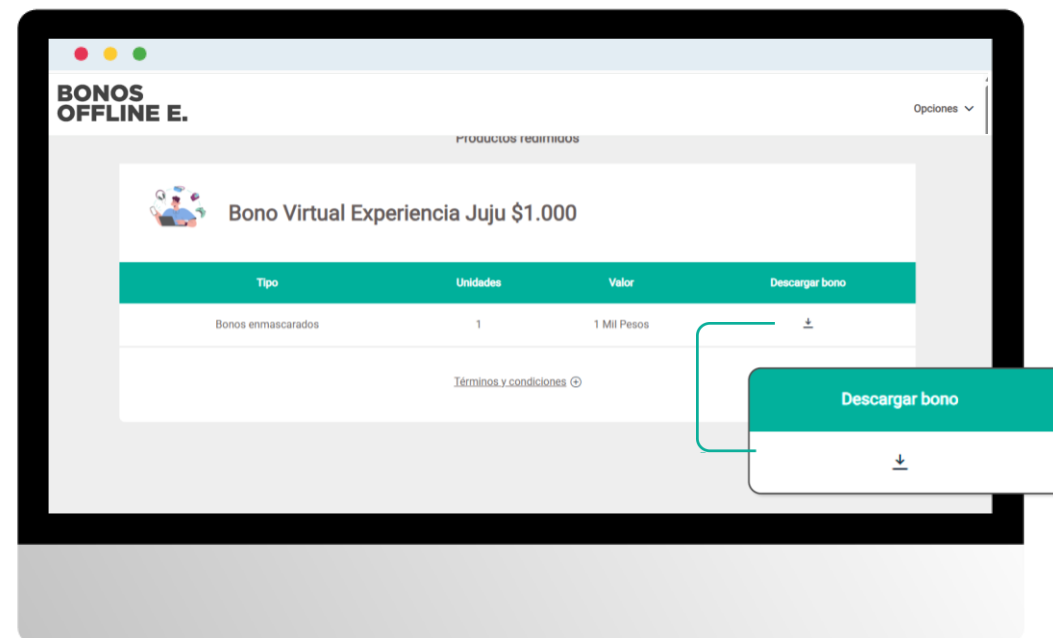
BONOS
OFFLINE E.

Opciones

Productos redimidos

Bono Virtual Experiencia Juju $1.000

| Tipo | Unidades | Valor | Descargar bono |
|---|---|---|---|
| Bonos enmascarados | 1 | 1 Mil Pesos | |

Términos y condiciones

Descargar bono